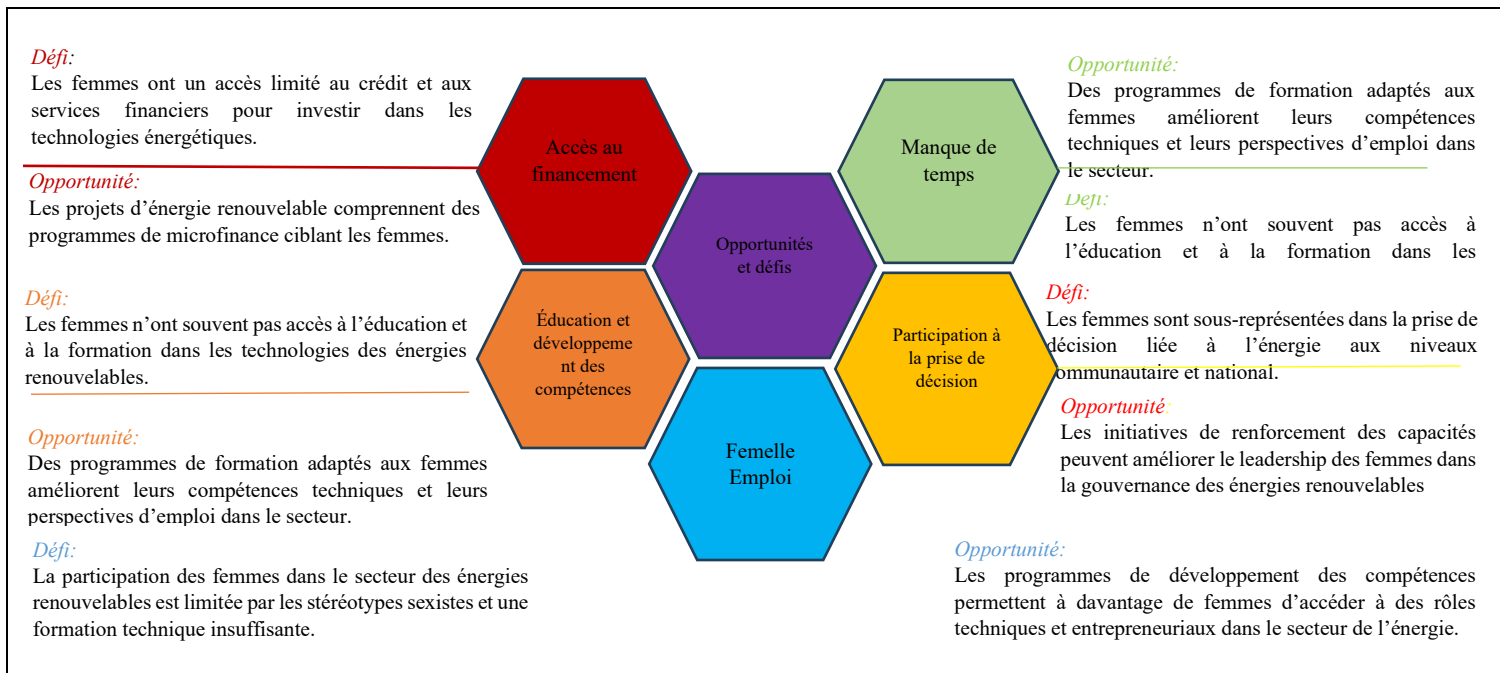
Défi:
Les femmes ont un accès limité au crédit et aux services financiers pour investir dans les technologies énergétiques.

Opportunité:
Les projets d'énergie renouvelable comprennent des programmes de microfinance ciblant les femmes.

Défi:
Les femmes n'ont souvent pas accès à l'éducation et à la formation dans les technologies des énergies renouvelables.

Opportunité:
Des programmes de formation adaptés aux femmes améliorent leurs compétences techniques et leurs perspectives d'emploi dans le secteur.

Défi:
La participation des femmes dans le secteur des énergies renouvelables est limitée par les stéréotypes sexistes et une formation technique insuffisante.

Accès au financement

Manque de temps

Opportunités et défis

Éducation et développement des compétences

Participation à la prise de décision

Femelle Emploi

Opportunité:
Des programmes de formation adaptés aux femmes améliorent leurs compétences techniques et leurs perspectives d'emploi dans le secteur.

Défi:
Les femmes n'ont souvent pas accès à l'éducation et à la formation dans les

Défi:
Les femmes sont sous-représentées dans la prise de décision liée à l'énergie aux niveaux ommunautaire et national.

Opportunité:
Les initiatives de renforcement des capacités peuvent améliorer le leadership des femmes dans la gouvernance des énergies renouvelables

Opportunité:
Les programmes de développement des compétences permettent à davantage de femmes d'accéder à des rôles techniques et entrepreneuriaux dans le secteur de l'énergie.